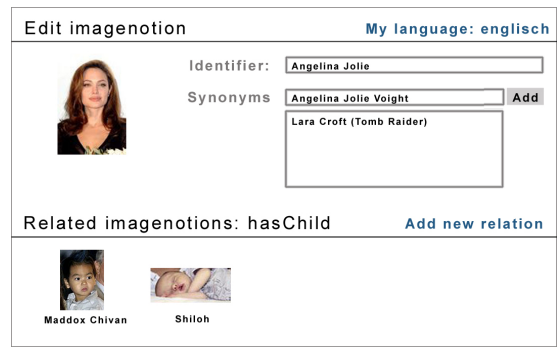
Edit imagenotion

My language: englisch

Identifier: Angelina Jolie

Synonyms Angelina Jolie Voight Add

Lara Croft (Tomb Raider)

Related imagenotions: hasChild

Add new relation

Maddox Chivan

Shiloh